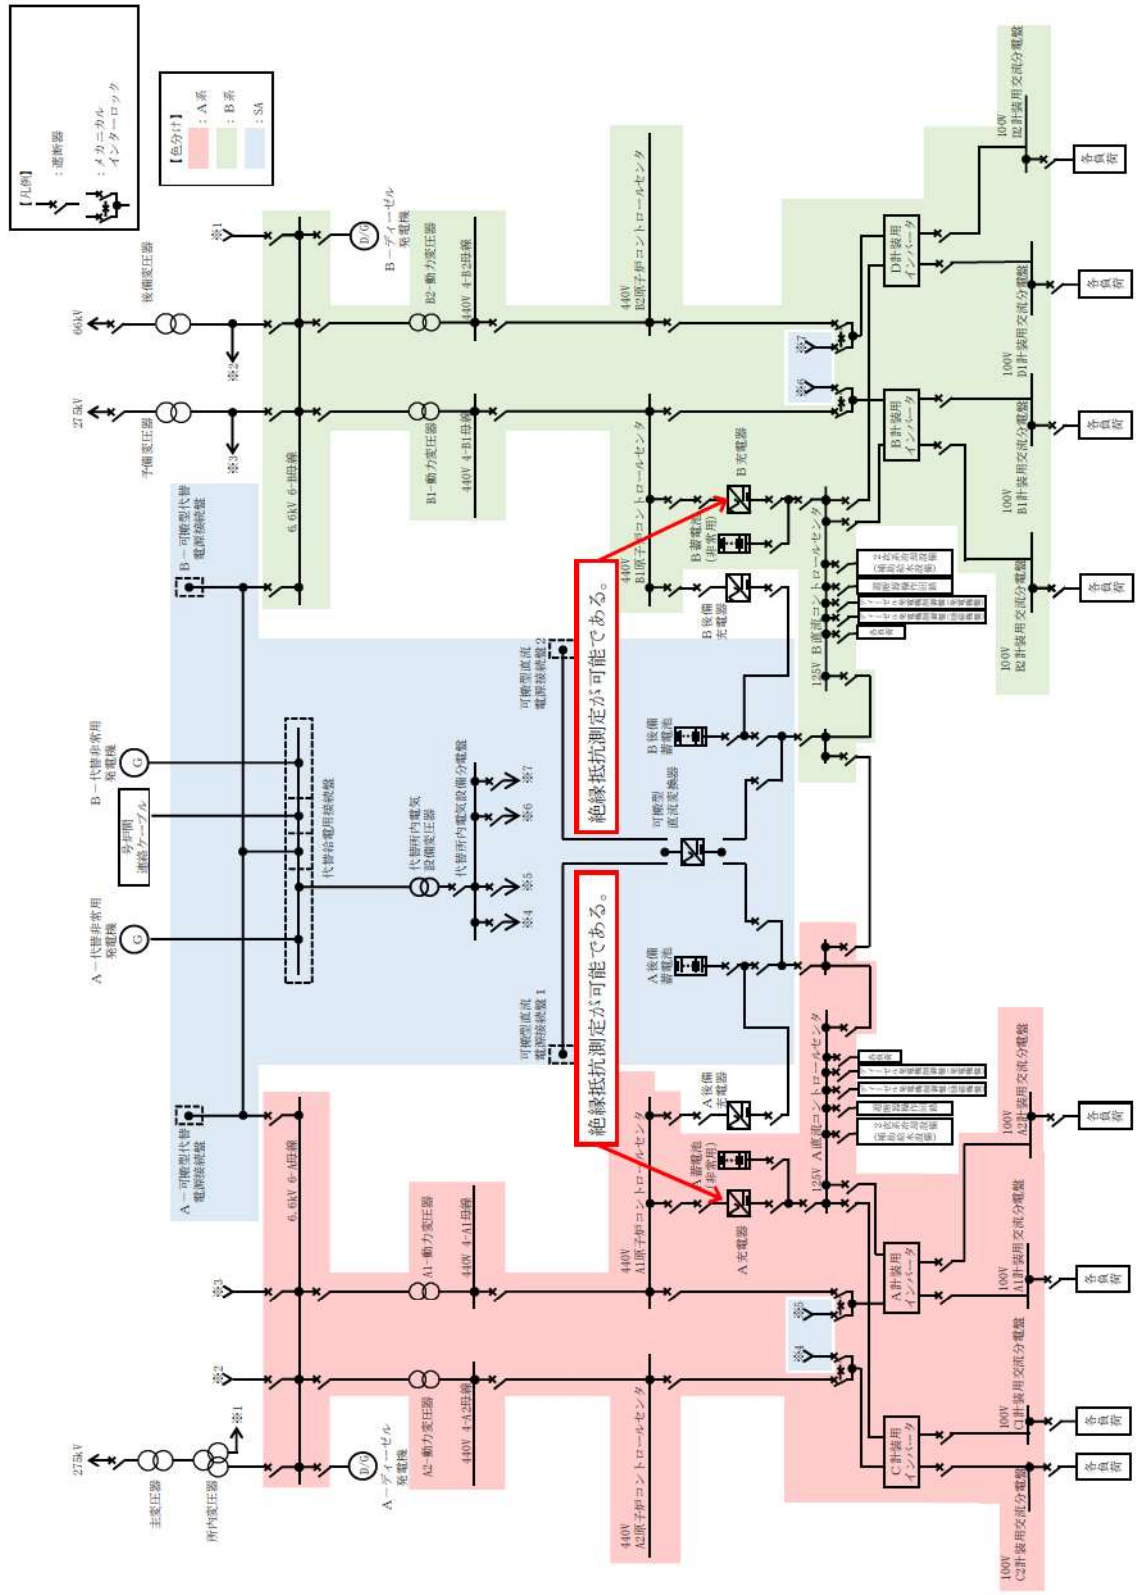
【凡例】
：遮断器
：メカニカルインターロック

【色分け】
：A系
：B系
：SA

66kV
275kV
予備変圧器
後備変圧器
※1
※2
※3
B－ディーゼル発電機
D/G
6.6kV 6-B母線
B2-動力変圧器
B1-動力変圧器
440V 4-B2母線
440V 4-B1母線
440V B2原子炉コントロールセンタ
440V B1原子炉コントロールセンタ
B充電器
B蓄電池(非常用)
B後備充電器
125V B直流コントロールセンタ
D計装用インバータ
B計装用インバータ
100V D2計装用交流分電盤
100V D1計装用交流分電盤
100V B1計装用交流分電盤
100V B2計装用交流分電盤
各負荷
※6
※7
B－可搬型代替電源接続盤
B－代替非常用発電機
G
号炉間連絡ケーブル
代替給電用接続盤
代替所内電気設備変圧器
代替所内電気設備分電盤
※4
※5
※6
※7
A－代替非常用発電機
可搬型直流電源接続盤2
可搬型直流電源接続盤1
B後備蓄電池
可搬型直流変換器
A後備蓄電池
絶縁抵抗測定が可能である。
絶縁抵抗測定が可能である。
A－可搬型代替電源接続盤
6.6kV 6-A母線
A1-動力変圧器
A2-動力変圧器
440V 4-A1母線
440V 4-A2母線
440V A1原子炉コントロールセンタ
440V A2原子炉コントロールセンタ
A後備充電器
A蓄電池(非常用)
A充電器
125V A直流コントロールセンタ
A計装用インバータ
C計装用インバータ
100V A2計装用交流分電盤
100V A1計装用交流分電盤
100V C1計装用交流分電盤
100V C2計装用交流分電盤
※4
※5
275kV
主変圧器
所内変圧器
A－ディーゼル発電機
D/G